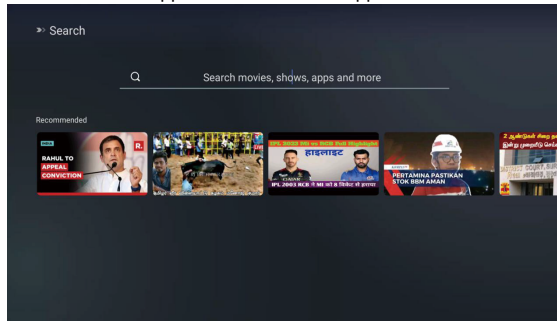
Search

Search movies, shows, apps and more

Recommended

INDIA
RAHUL TO APPEAL CONVICTION
R.

IPL 2023 MI vs RCB Full Highlights
हाइलाइट
IPL 2023 RCB ने MI को 8 विकेट से हराया

PERTAMINA PASTIKAN STOK BBM AMAN

2 ஆண்டுகள் சிறை த
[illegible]